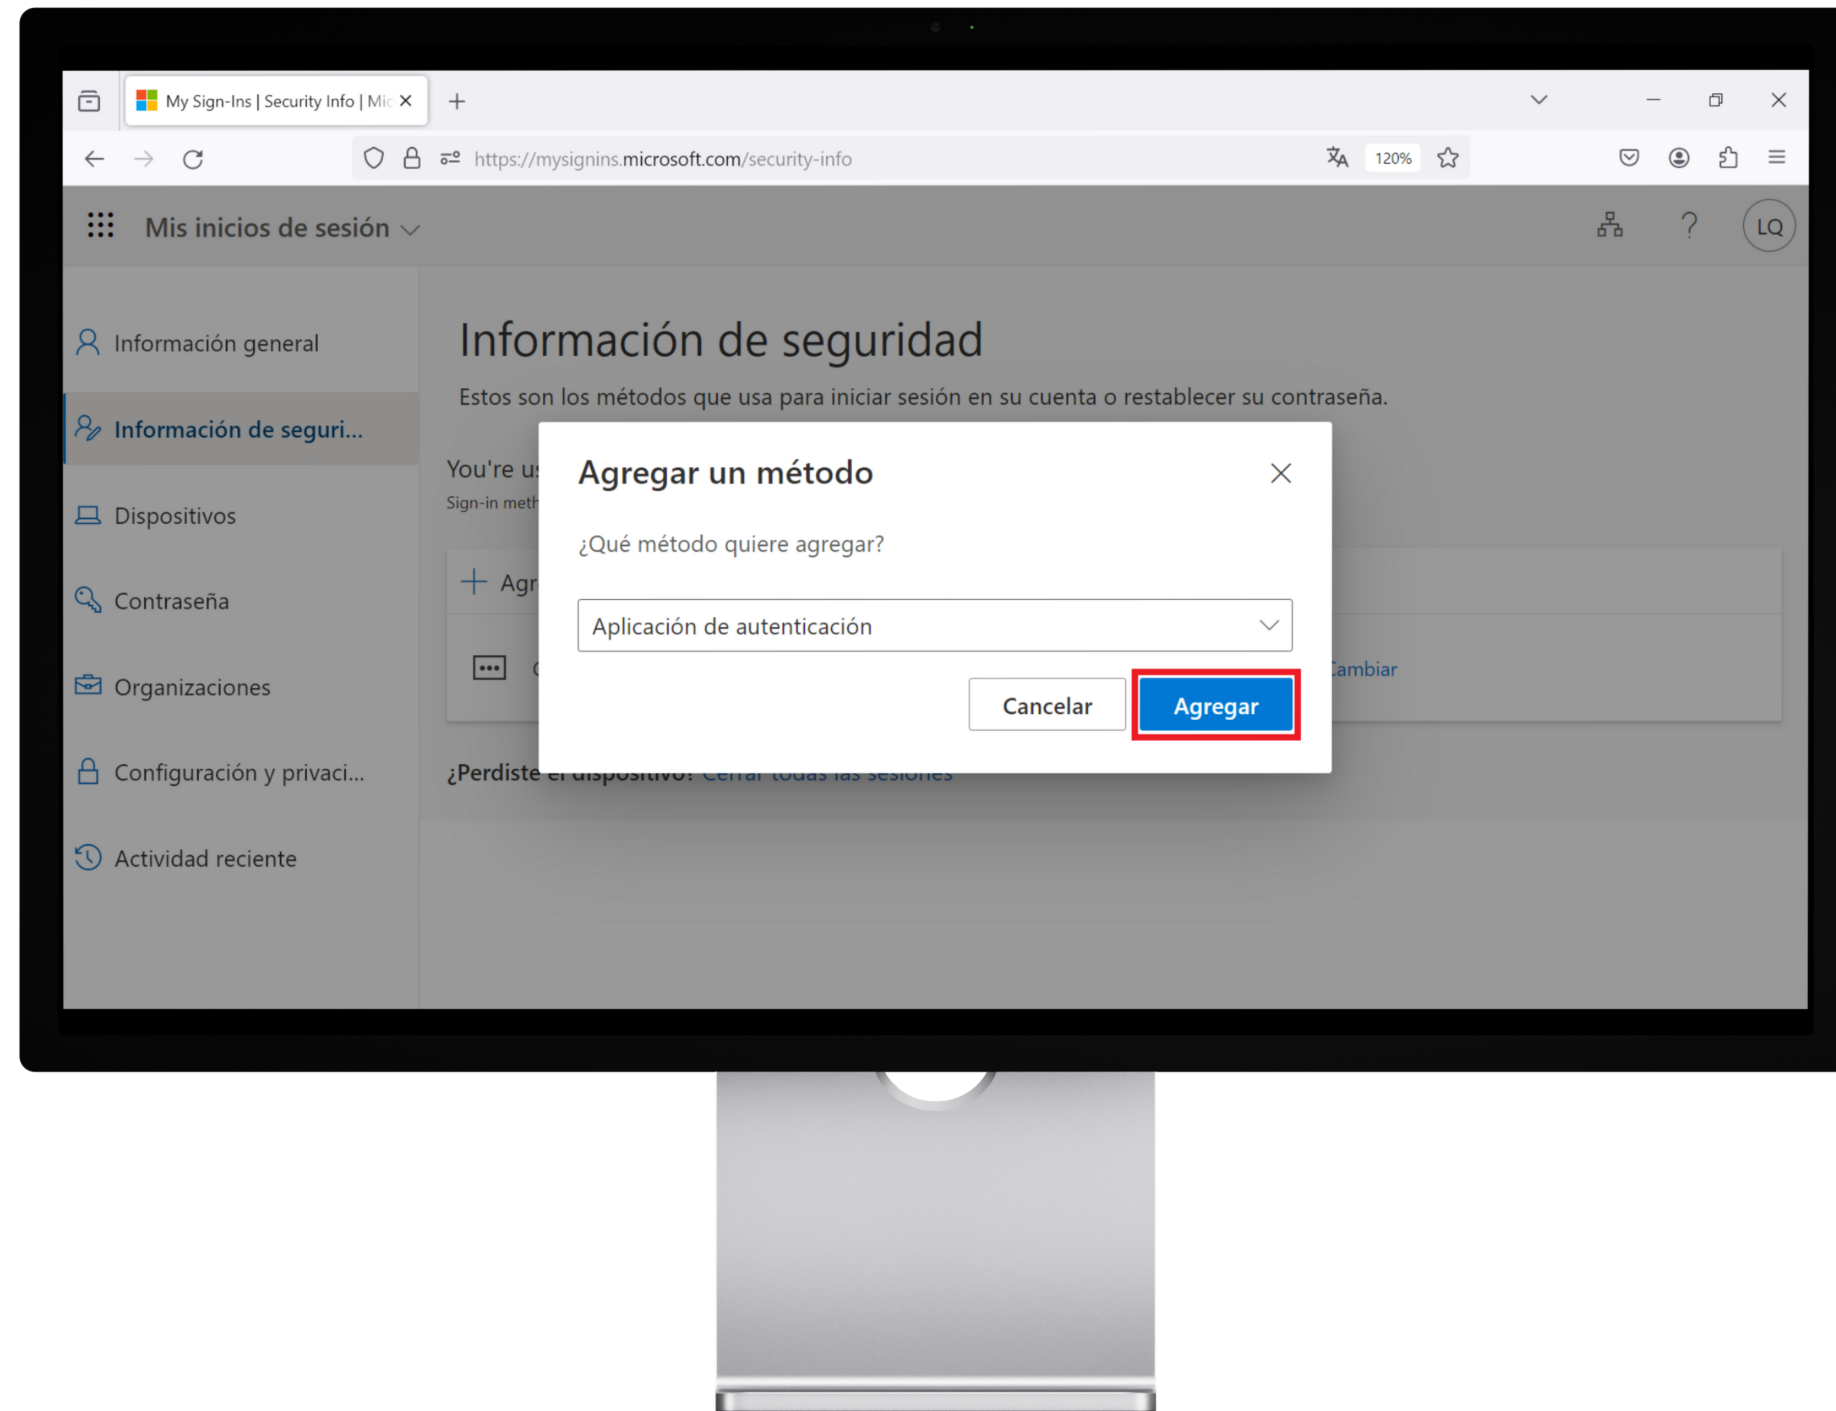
My Sign-Ins | Security Info | Mic

https://mysignins.microsoft.com/security-info

120%

Mis inicios de sesión

LQ

Información general

Información de seguri...

Dispositivos

Contraseña

Organizaciones

Configuración y privaci...

Actividad reciente

Información de seguridad

Estos son los métodos que usa para iniciar sesión en su cuenta o restablecer su contraseña.

You're us

Sign-in meth

Agr

Cambiar

¿Perdiste el dispositivo? Cerrar todas las sesiones

Agregar un método

¿Qué método quiere agregar?

Aplicación de autenticación

Cancelar

Agregar